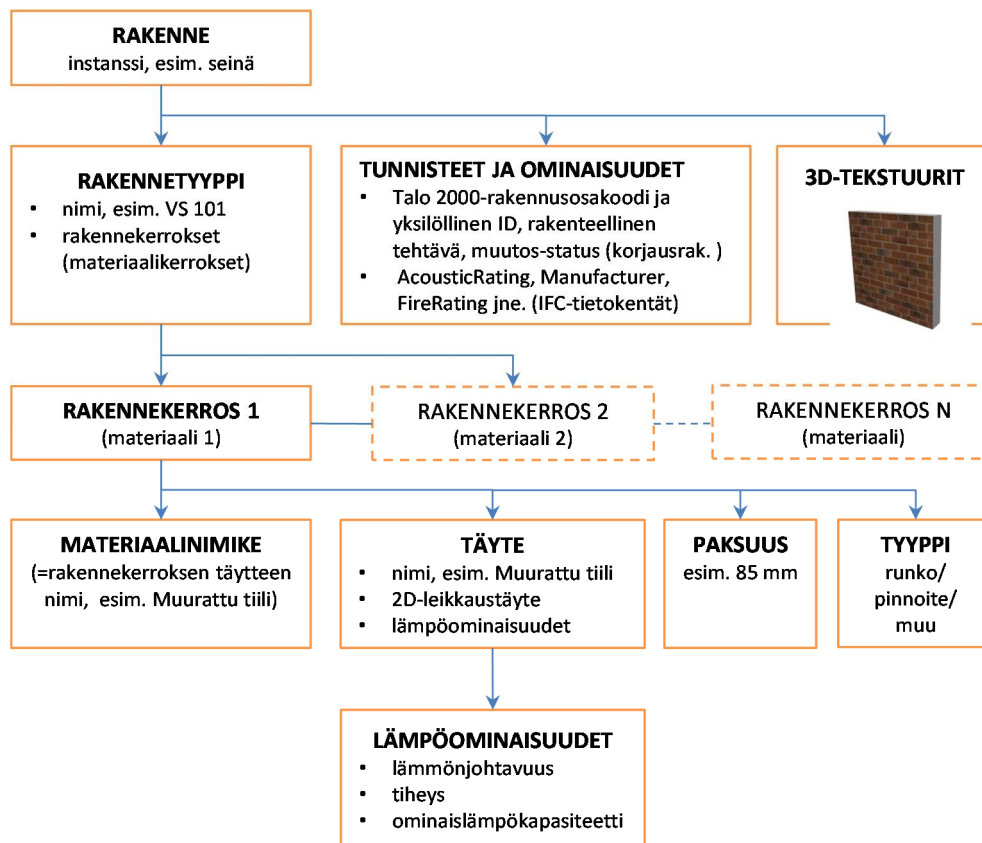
RAKENNE
instanssi, esim. seinä

RAKENNETYYPPI
• nimi, esim. VS 101
• rakennekerrokset (materiaalikerrokset)

TUNNISTEET JA OMINAISUUDET
• Talo 2000-rakennusosakoodi ja yksilöllinen ID, rakenteellinen tehtävä, muutos-status (korjausrak. )
• AcousticRating, Manufacturer, FireRating jne. (IFC-tietokentät)

3D-TEKSTUURIT

RAKENNEKERROS 1
(materiaali 1)

RAKENNEKERROS 2
(materiaali 2)

RAKENNEKERROS N
(materiaali)

MATERIAALINIMIKE
(=rakennekerroksen täytteen nimi, esim. Muurattu tiili)

TÄYTE
• nimi, esim. Muurattu tiili
• 2D-leikkaustäyte
• lämpöominaisuudet

PAKSUUS
esim. 85 mm

TYYPPI
runko/ pinnoite/ muu

LÄMPÖOMINAISUUDET
• lämmönjohtavuus
• tiheys
• ominaislämpökapasiteetti